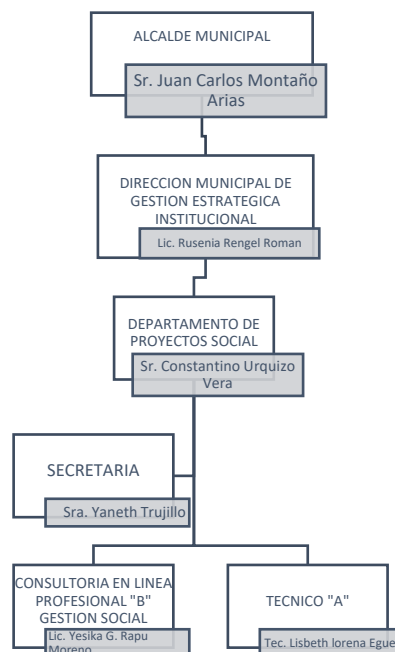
ALCALDE MUNICIPAL

Sr. Juan Carlos Montaño Arias

DIRECCION MUNICIPAL DE GESTION ESTRATEGICA INSTITUCIONAL

Lic. Rusenia Rengel Roman

DEPARTAMENTO DE PROYECTOS SOCIAL

Sr. Constantino Urquizo Vera

SECRETARIA

Sra. Yaneth Trujillo

CONSULTORIA EN LINEA PROFESIONAL "B" GESTION SOCIAL

Lic. Yesika G. Rapu Moreno

TECNICO "A"

Tec. Lisbeth lorena Egue